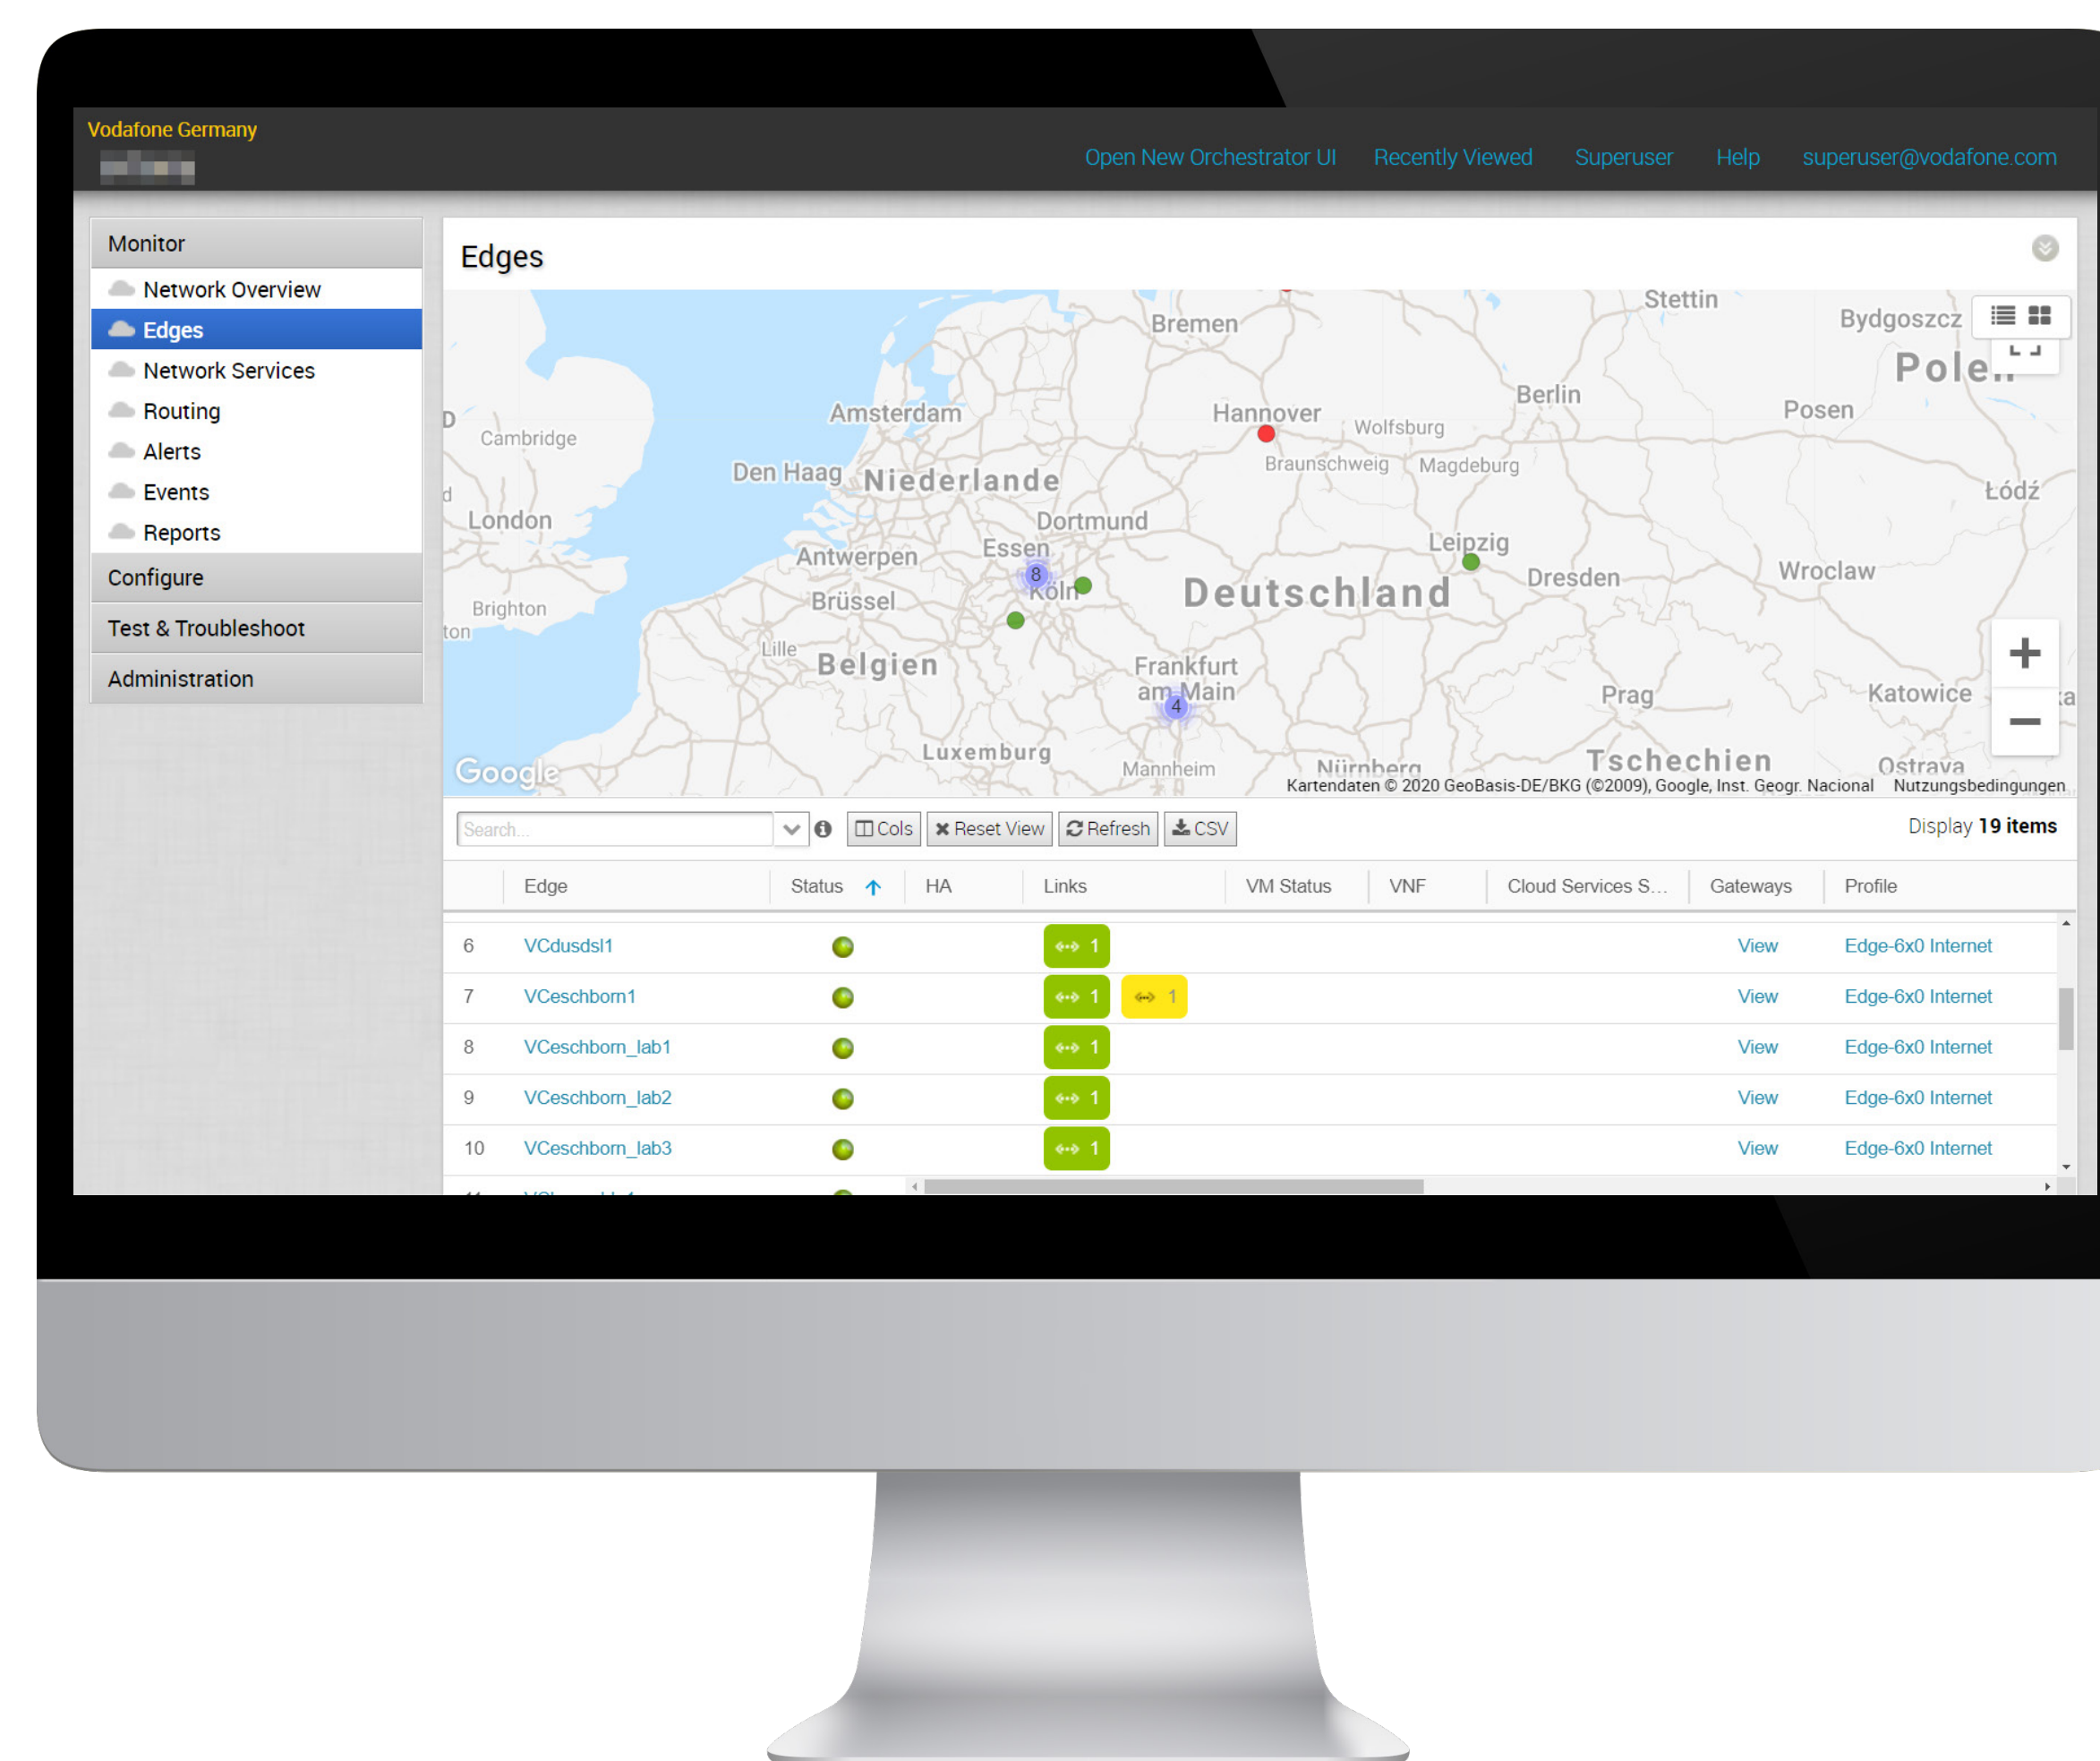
Vodafone Germany

Open New Orchestrator UI Recently Viewed Superuser Help superuser@vodafone.com

Monitor
Network Overview
Edges
Network Services
Routing
Alerts
Events
Reports
Configure
Test & Troubleshoot
Administration

Edges

Stettin Bydgoszcz Bremen Polen Berlin Posen Amsterdam Hannover Wolfsburg Cambridge Braunschweig Magdeburg Den Haag Niederlande Łódź London Dortmund Essen Leipzig Antwerpen 8 Köln Dresden Deutschland Wroclaw Brighton Brüssel Lille Frankfurt am Main Belgien 4 Prag Katowice Luxemburg Tschechien Google Mannheim Nürnberg Ostrava

Kartendaten © 2020 GeoBasis-DE/BKG (©2009), Google, Inst. Geogr. Nacional Nutzungsbedingungen

Search... Cols Reset View Refresh CSV Display 19 items

| | Edge | Status | HA | Links | VM Status | VNF | Cloud Services S... | Gateways | Profile |
|---|---|---|---|---|---|---|---|---|---|
| 6 | VCdusdsl1 | | | 1 | | | | View | Edge-6x0 Internet |
| 7 | VCeschborn1 | | | 1 1 | | | | View | Edge-6x0 Internet |
| 8 | VCeschborn_lab1 | | | 1 | | | | View | Edge-6x0 Internet |
| 9 | VCeschborn_lab2 | | | 1 | | | | View | Edge-6x0 Internet |
| 10 | VCeschborn_lab3 | | | 1 | | | | View | Edge-6x0 Internet |